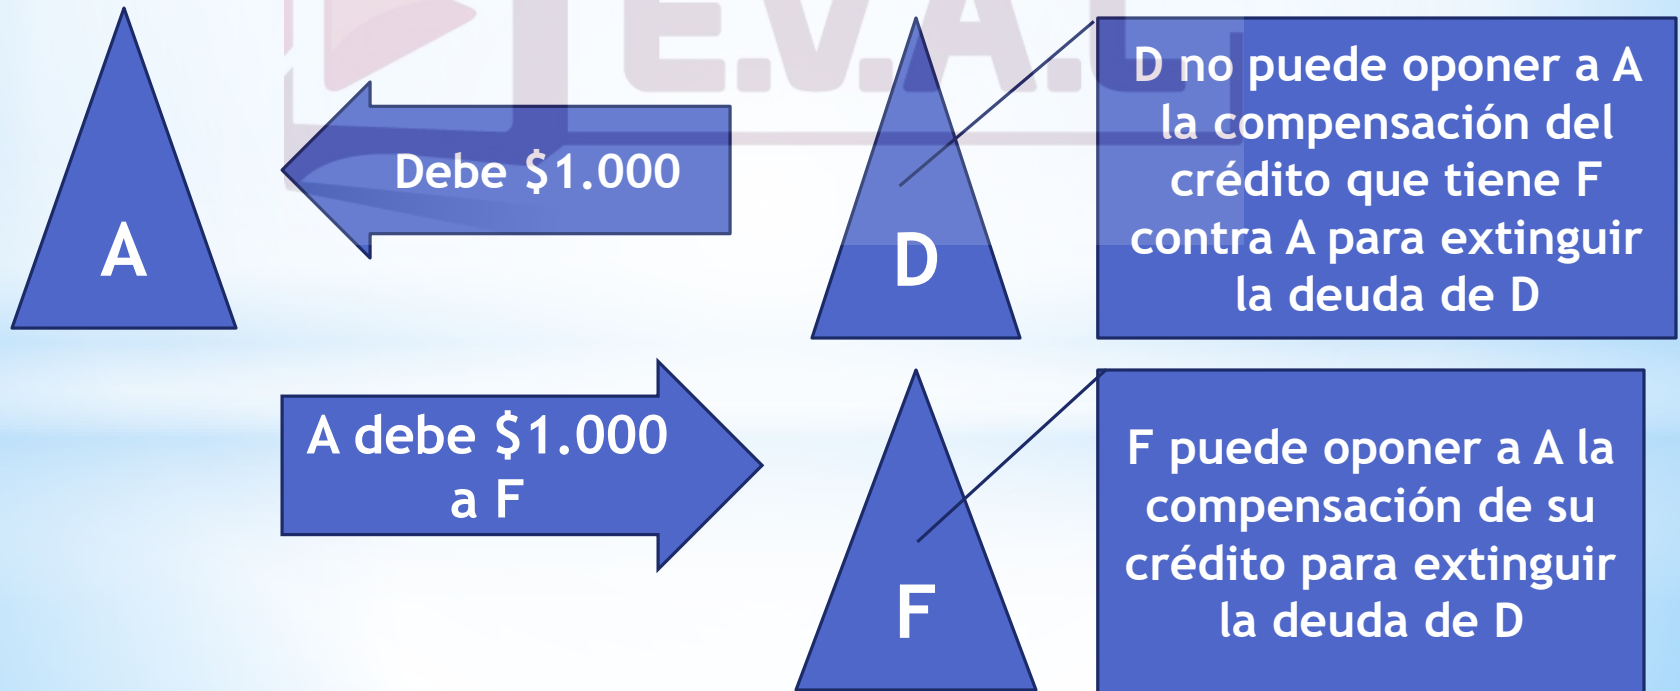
E.V.A.

A

Debe $1.000

D

D no puede oponer a A la compensación del crédito que tiene F contra A para extinguir la deuda de D

A debe $1.000 a F

F

F puede oponer a A la compensación de su crédito para extinguir la deuda de D